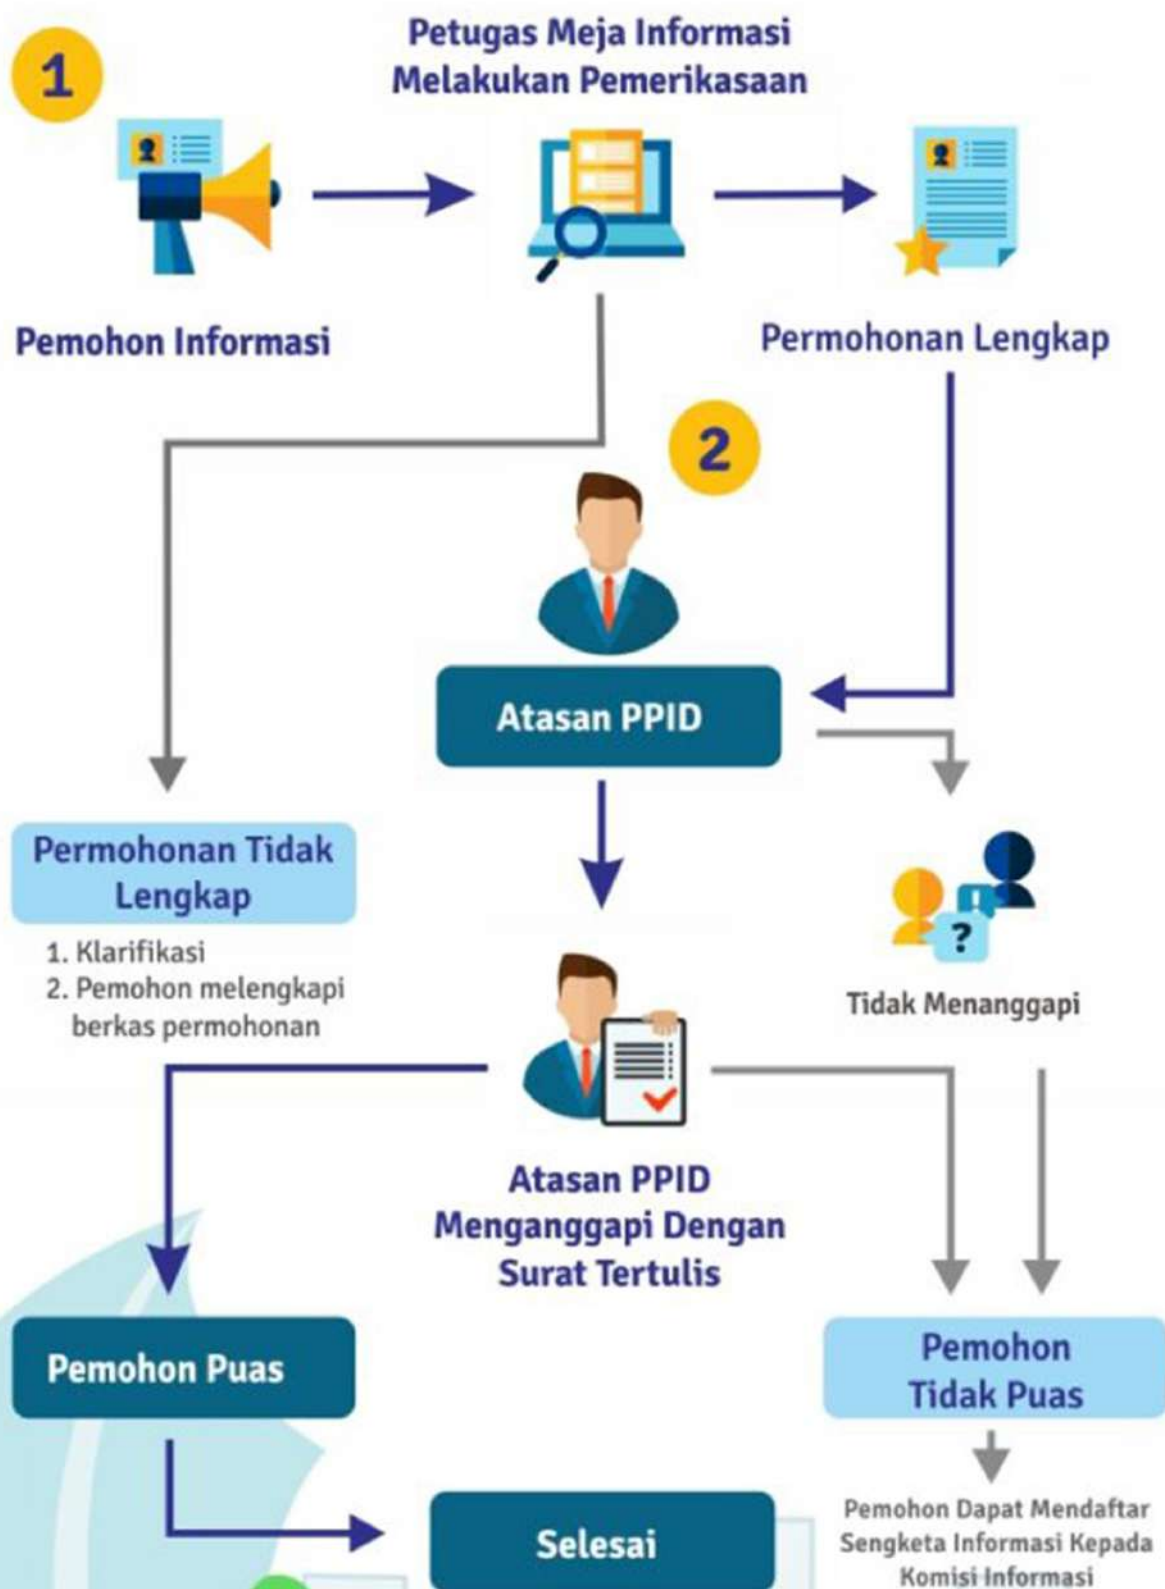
1

Petugas Meja Informasi Melakukan Pemerikasaan

Pemohon Informasi

Permohonan Lengkap

2

Atasan PPID

Permohonan Tidak Lengkap

1. Klarifikasi
2. Pemohon melengkapi berkas permohonan

Tidak Menanggapi

Atasan PPID Menganggapi Dengan Surat Tertulis

Pemohon Puas

Pemohon Tidak Puas

Selesai

Pemohon Dapat Mendaftar Sengketa Informasi Kepada Komisi Informasi